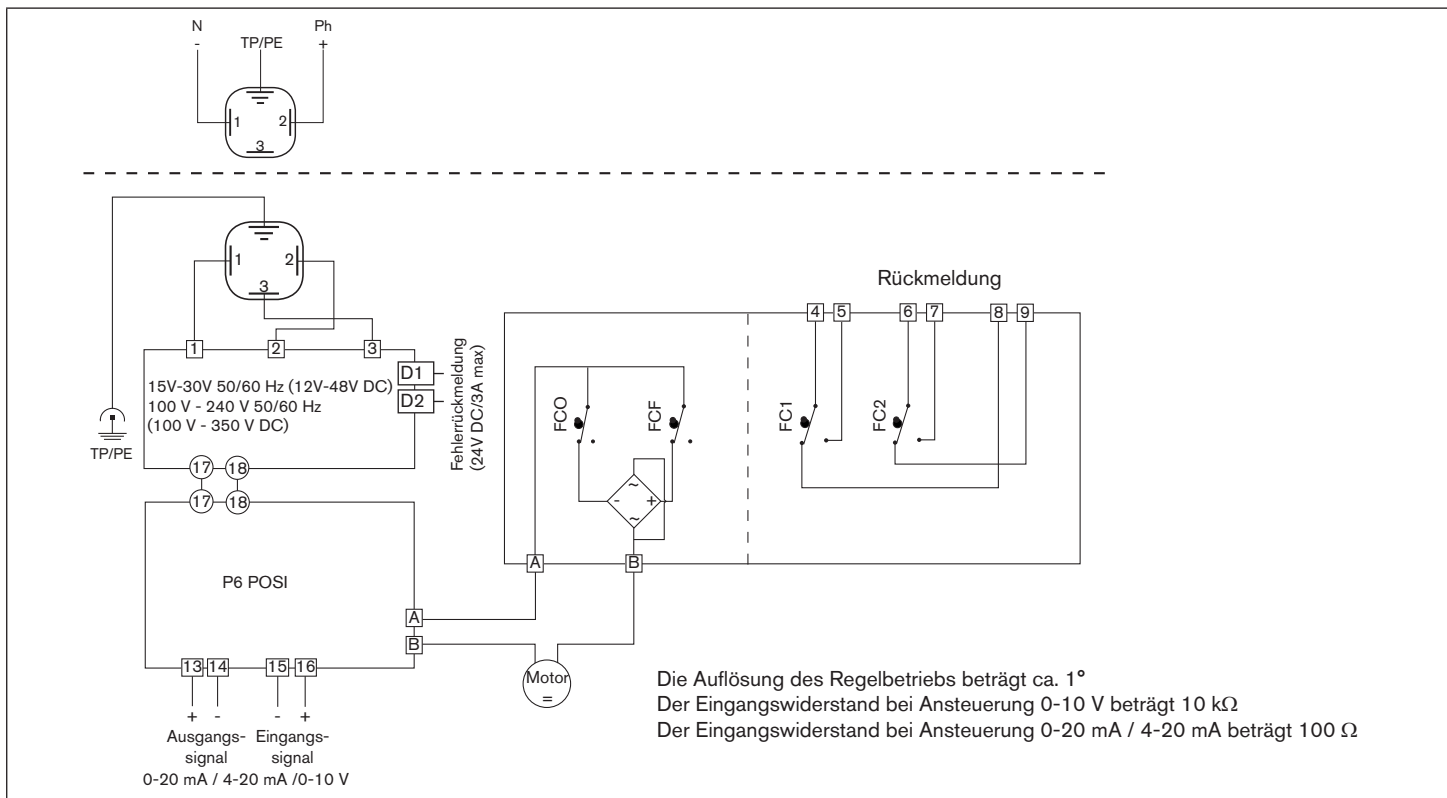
N
-
TP/PE
Ph
+
1
2
3

1
2
3

Rückmeldung

1
2
3
D1
D2
Fehlerrückmeldung (24V DC/3A max)
15V-30V 50/60 Hz (12V-48V DC)
100 V - 240 V 50/60 Hz
(100 V - 350 V DC)
TP/PE
17
18
17
18
P6 POSI
A
B
13
14
15
16
+
-
-
+
Ausgangssignal
Eingangssignal
0-20 mA / 4-20 mA /0-10 V

FCO
FCF
~
-
+
~
A
B
Motor
=

4
5
6
7
8
9
FC1
FC2

Die Auflösung des Regelbetriebs beträgt ca. 1°
Der Eingangswiderstand bei Ansteuerung 0-10 V beträgt 10 kΩ
Der Eingangswiderstand bei Ansteuerung 0-20 mA / 4-20 mA beträgt 100 Ω